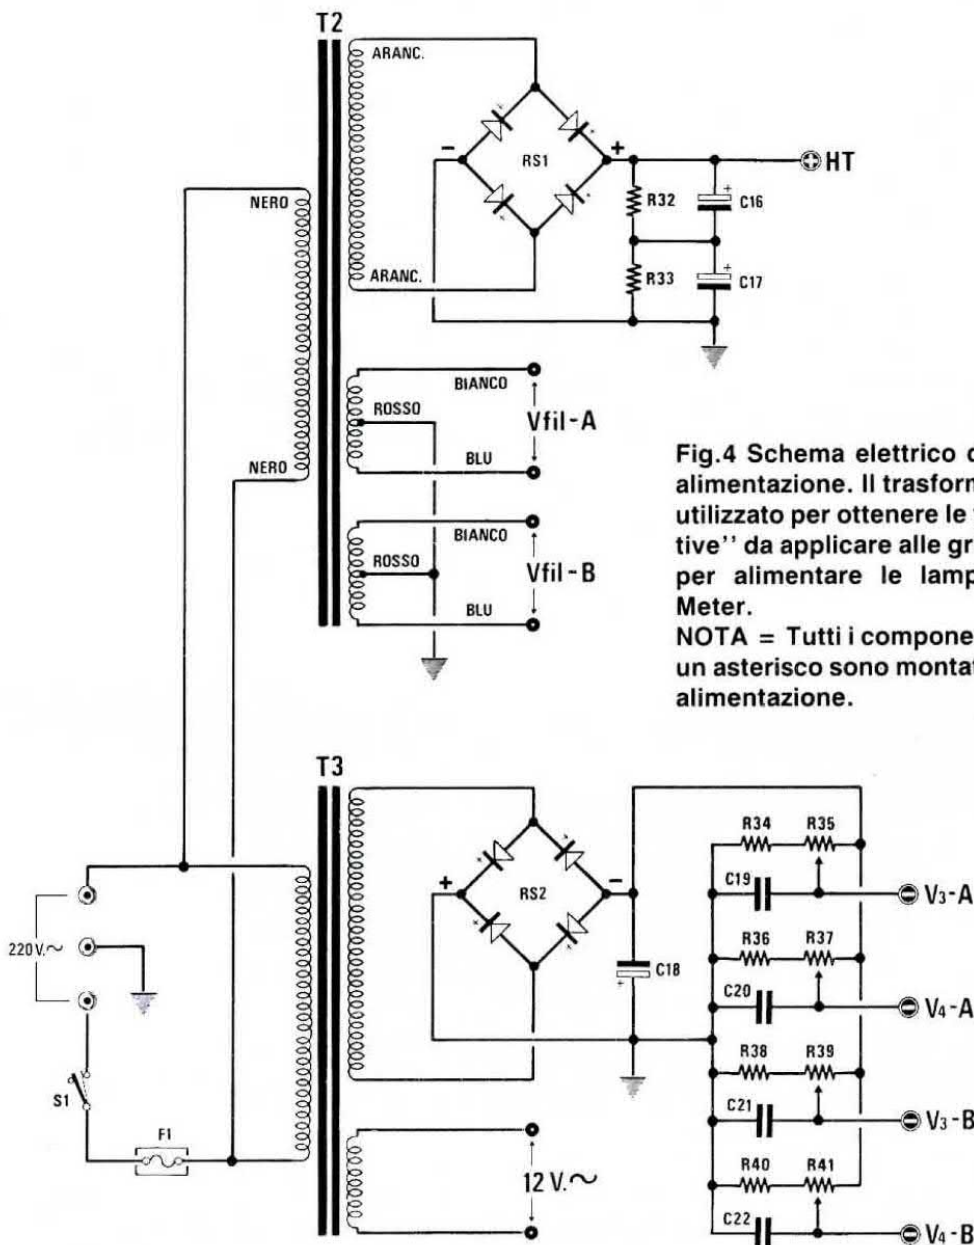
T2

ARANC.

RS1

HT

R32

C16

NERO

ARANC.

R33

C17

BIANCO

ROSSO

Vfil-A

NERO

BLU

BIANCO

ROSSO

Vfil-B

BLU

Fig.4 Schema elettrico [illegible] alimentazione. Il trasform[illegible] utilizzato per ottenere le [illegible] tive'' da applicare alle gr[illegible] per alimentare le lamp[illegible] Meter.
NOTA = Tutti i compone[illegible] un asterisco sono montat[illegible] alimentazione.

T3

R34

R35

C19

$V_3$-A

RS2

R36

R37

220 V.~

C18

C20

$V_4$-A

R38

R39

S1

C21

$V_3$-B

F1

R40

R41

12 V.~

C22

$V_4$-B